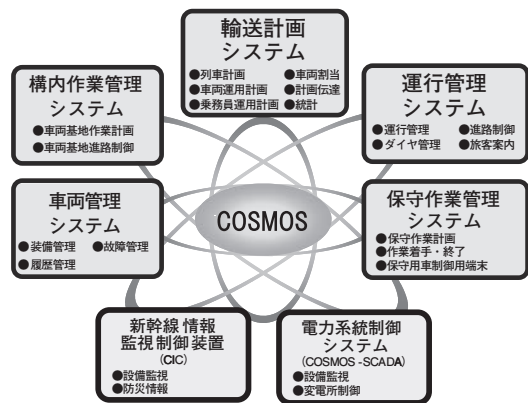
輸送計画
システム
●列車計画
●車両割当
●車両運用計画
●計画伝達
●乗務員運用計画
●統計

構内作業管理
システム
●車両基地作業計画
●車両基地進路制御

運行管理
システム
●運行管理
●進路制御
●ダイヤ管理
●旅客案内

車両管理
システム
●装備管理
●故障管理
●履歴管理

COSMOS

保守作業管理
システム
●保守作業計画
●作業着手・終了
●保守用車制御用端末

新幹線 情報
監視 制御 装置
(CIC)
●設備監視
●防災情報

電力系統制御
システム
(COSMOS -SCADA)
●設備監視
●変電所制御